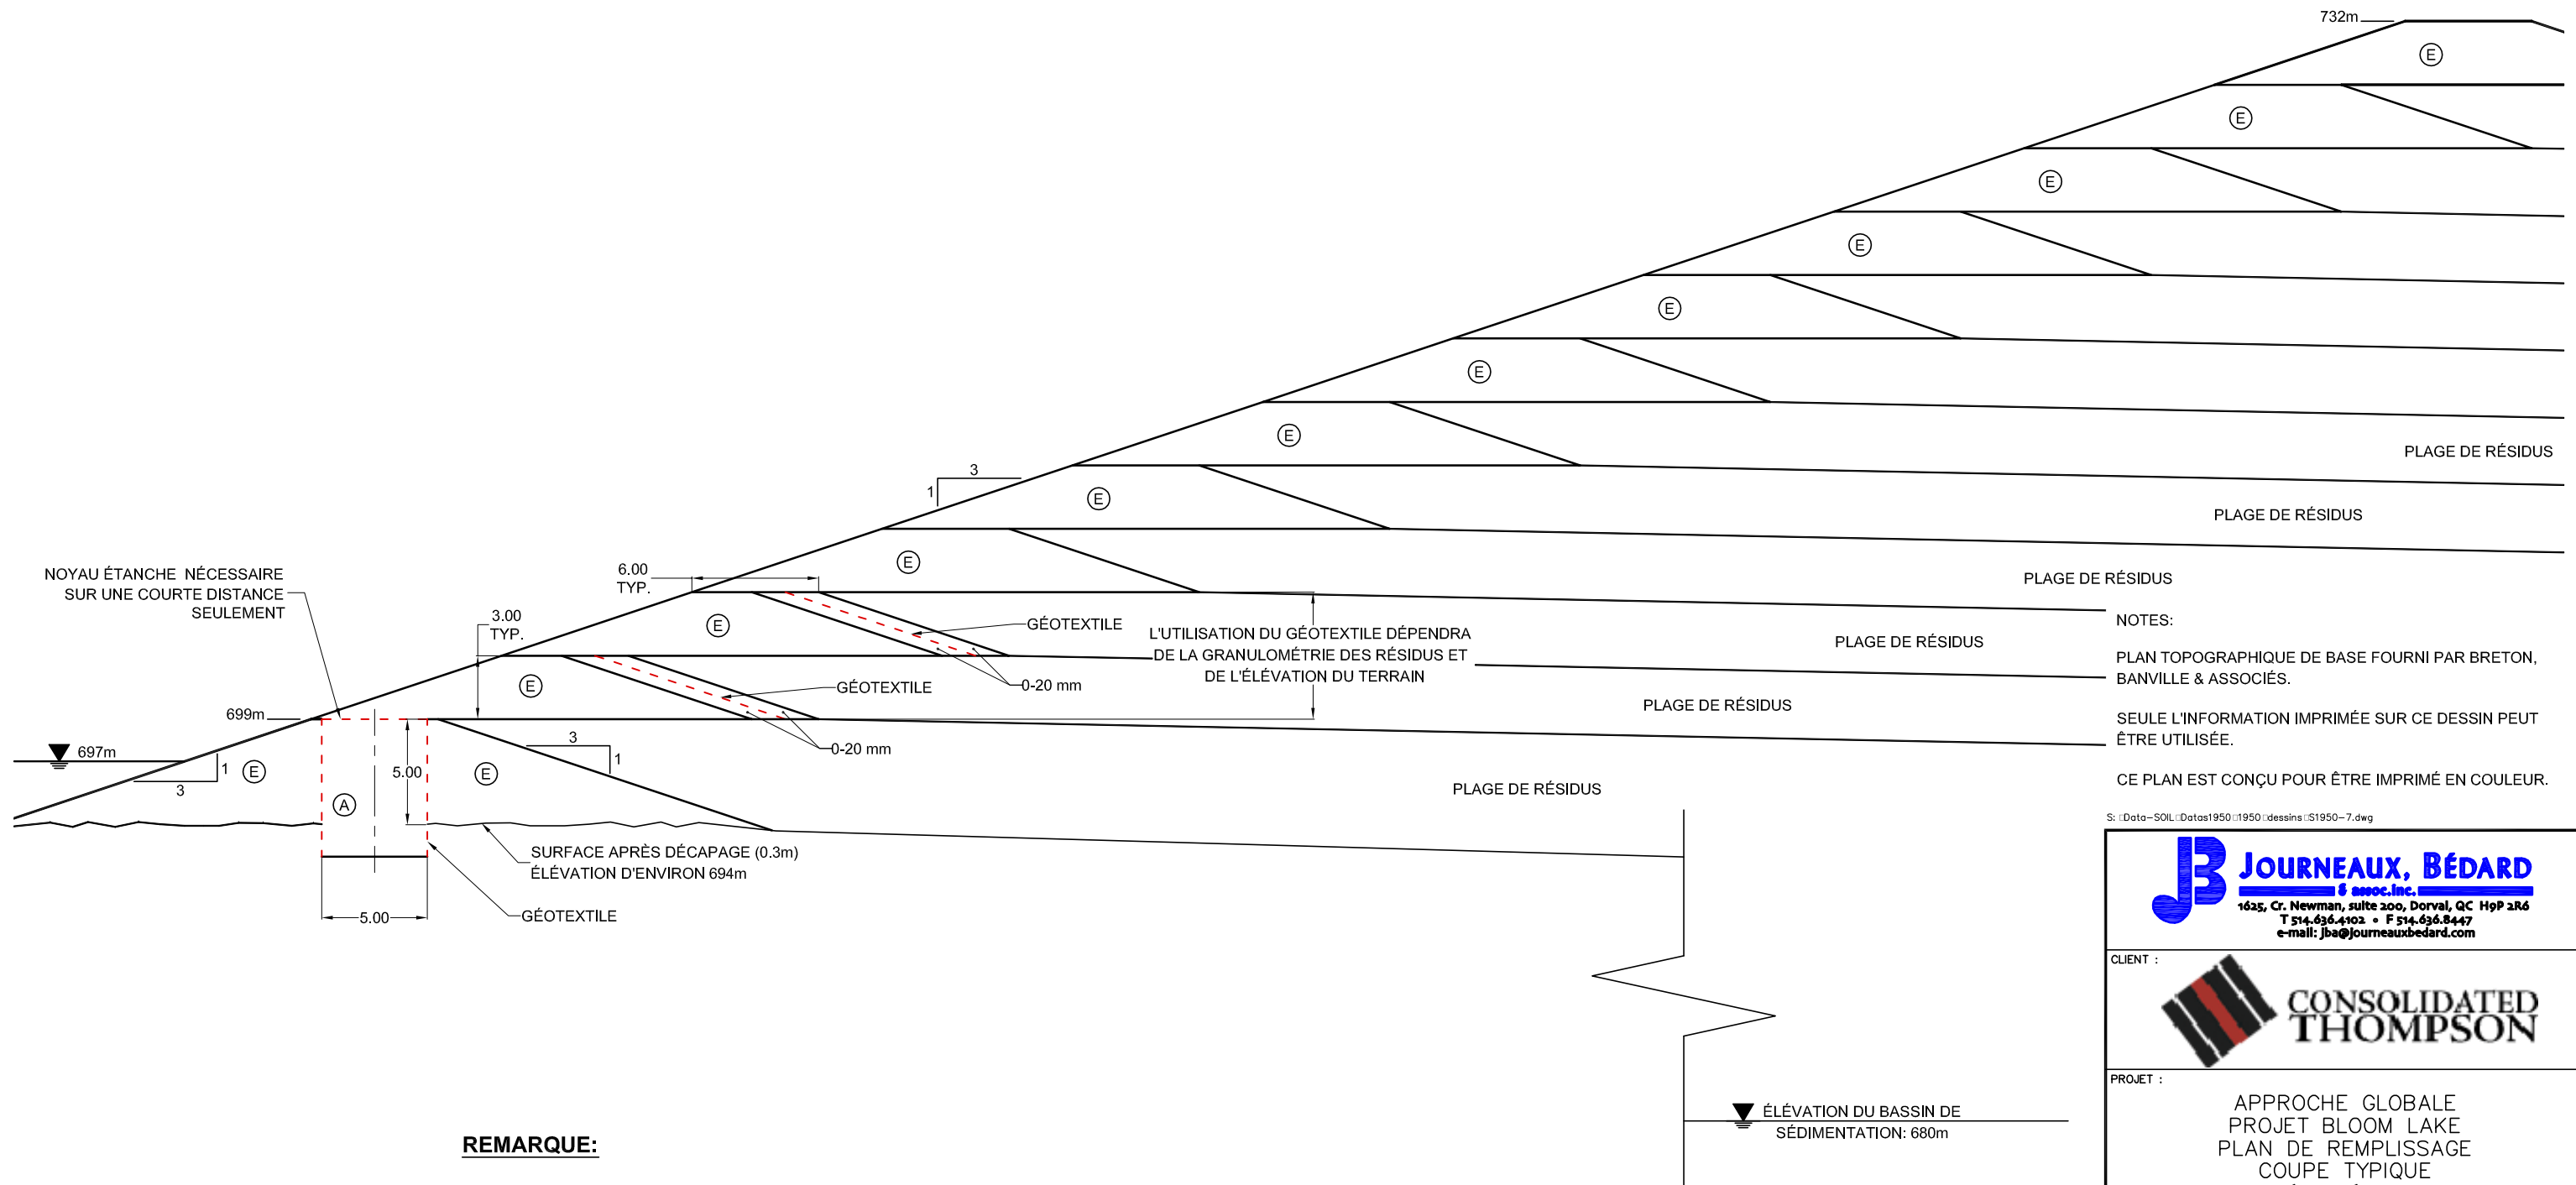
732m

E
E
E
E
E
E
E
E
E
E
E
E
E

PLAGE DE RÉSIDUS
PLAGE DE RÉSIDUS
PLAGE DE RÉSIDUS
PLAGE DE RÉSIDUS
PLAGE DE RÉSIDUS
PLAGE DE RÉSIDUS

3
1

6.00
TYP.

NOYAU ÉTANCHE NÉCESSAIRE SUR UNE COURTE DISTANCE SEULEMENT

3.00
TYP.

GÉOTEXTILE

L'UTILISATION DU GÉOTEXTILE DÉPENDRA DE LA GRANULOMÉTRIE DES RÉSIDUS ET DE L'ÉLÉVATION DU TERRAIN

0-20 mm

GÉOTEXTILE

0-20 mm

699m

697m

1
3

5.00

A

3
1

SURFACE APRÈS DÉCAPAGE (0.3m)
ÉLÉVATION D'ENVIRON 694m

5.00

GÉOTEXTILE

NOTES:

PLAN TOPOGRAPHIQUE DE BASE FOURNI PAR BRETON, BANVILLE & ASSOCIÉS.

SEULE L'INFORMATION IMPRIMÉE SUR CE DESSIN PEUT ÊTRE UTILISÉE.

CE PLAN EST CONÇU POUR ÊTRE IMPRIMÉ EN COULEUR.

S: Data–SOIL Datas1950 1950 dessins S1950–7.dwg

JOURNEAUX, BÉDARD & assoc.inc.
1625, Cr. Newman, suite 200, Dorval, QC H9P 2R6
T 514.636.4102 • F 514.636.8447
e-mail: jba@journeauxbedard.com

CLIENT :

CONSOLIDATED THOMPSON

PROJET :

APPROCHE GLOBALE
PROJET BLOOM LAKE
PLAN DE REMPLISSAGE
COUPE TYPIQUE

ÉLÉVATION DU BASSIN DE SÉDIMENTATION: 680m

REMARQUE: